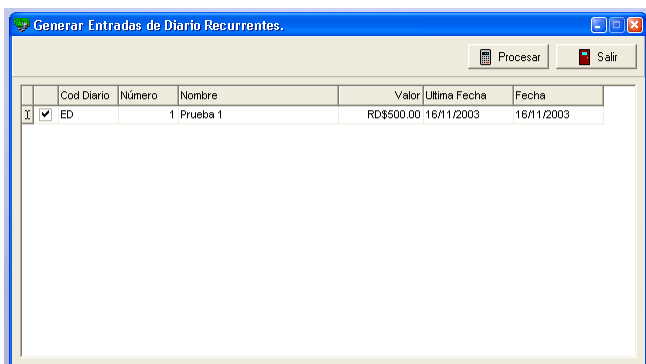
Generar Entradas de Diario Recurrentes.

Procesar

Salir

| | | Cod Diario | Número | Nombre | Valor | Ultima Fecha | Fecha |
|---|---|---|---|---|---|---|---|
| I | ✔ | ED | 1 | Prueba 1 | RD$500.00 | 16/11/2003 | 16/11/2003 |